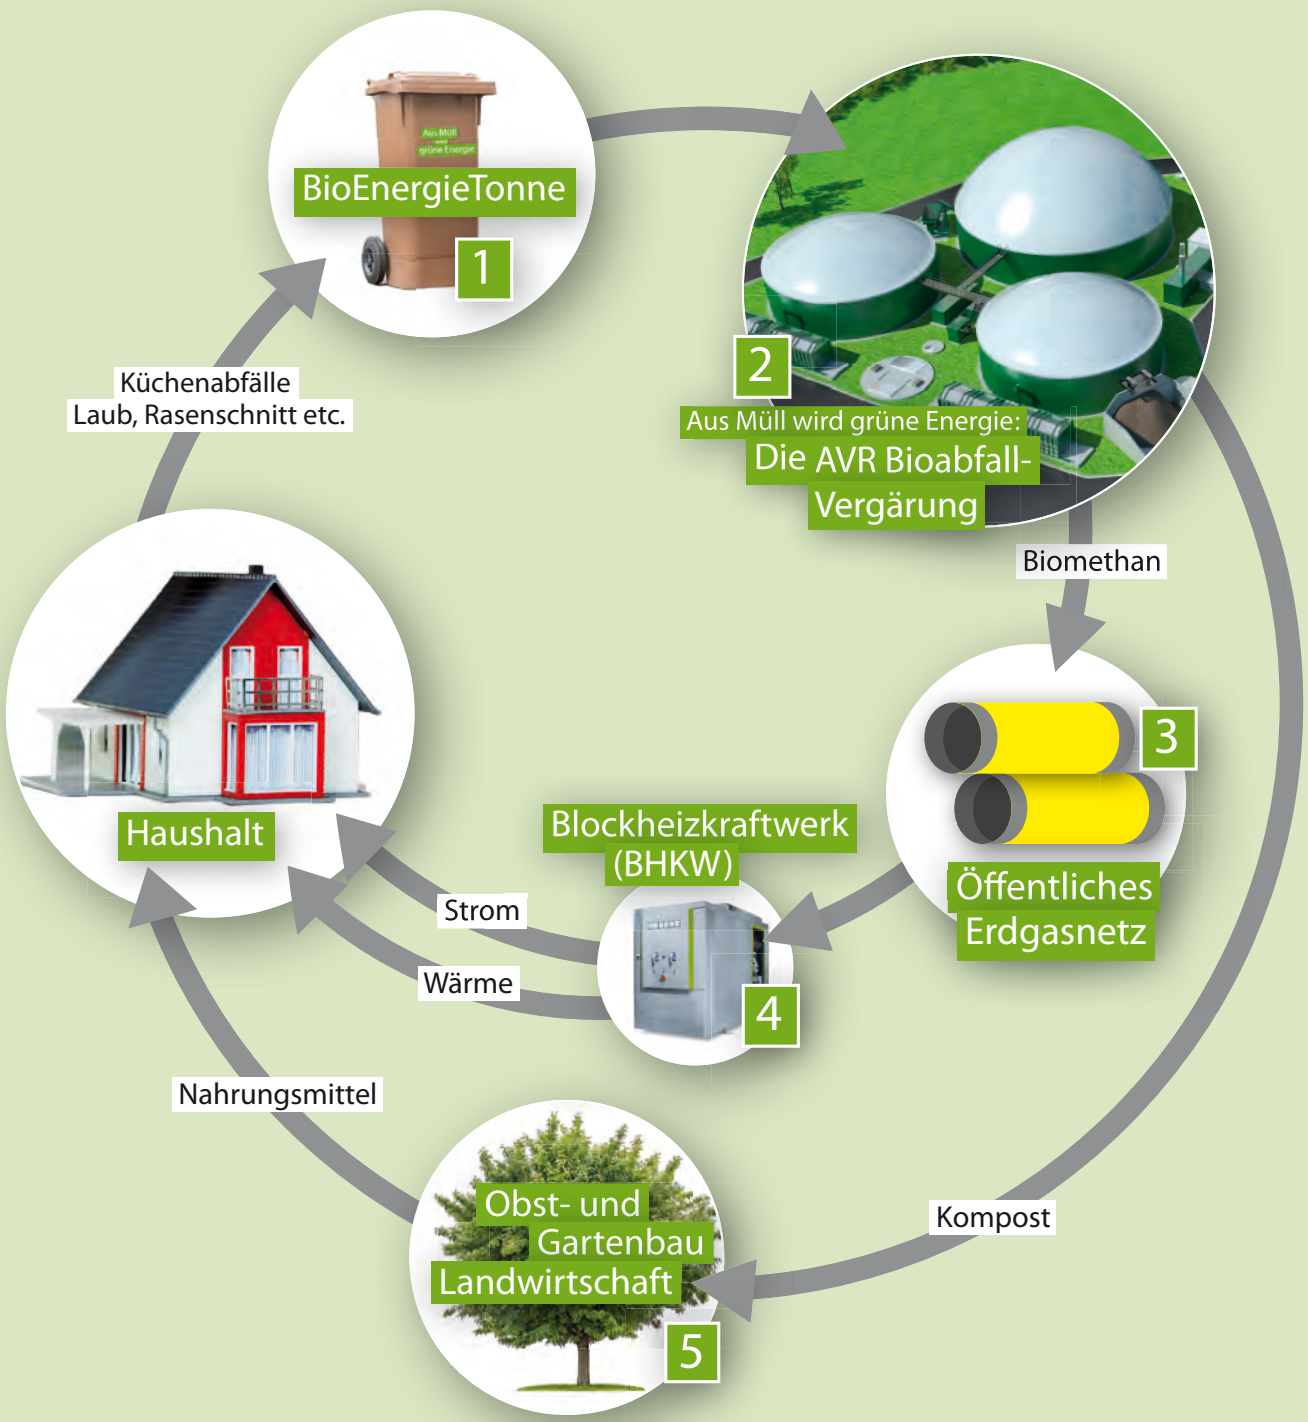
Aus Müll wird grüne Energie

BioEnergieTonne

1

2

Aus Müll wird grüne Energie:
Die AVR Bioabfall-Vergärung

Küchenabfälle
Laub, Rasenschnitt etc.

Biomethan

Haushalt

3

Öffentliches Erdgasnetz

Blockheizkraftwerk (BHKW)

Strom

Wärme

4

Nahrungsmittel

Kompost

Obst- und Gartenbau
Landwirtschaft

5